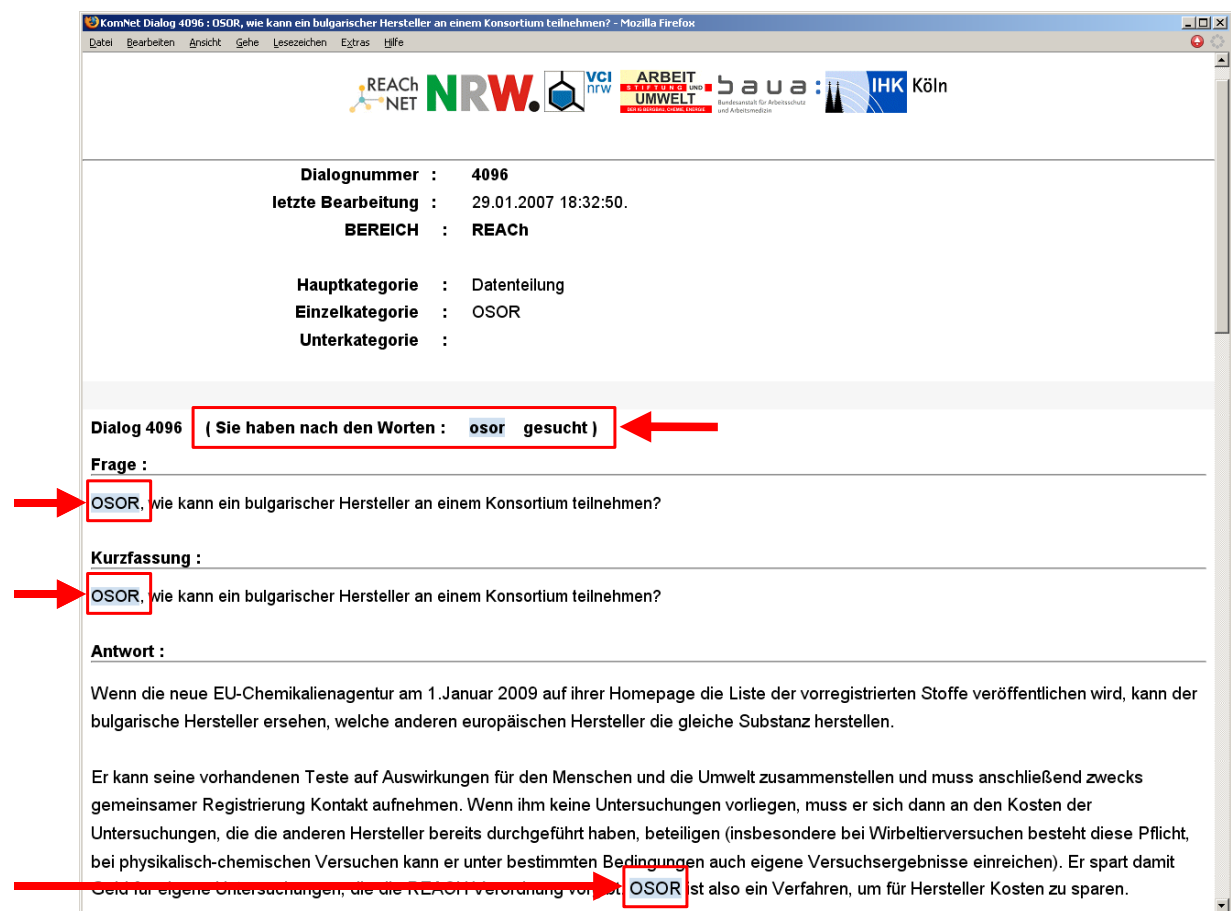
KomNet Dialog 4096 : OSOR, wie kann ein bulgarischer Hersteller an einem Konsortium teilnehmen? - Mozilla Firefox

Datei Bearbeiten Ansicht Gehe Lesezeichen Extras Hilfe

REACh NET NRW. VCI nrw ARBEIT STIFTUNG UND UMWELT DER IG BERGBAU, CHEMIE, ENERGIE baua: Bundesanstalt für Arbeitsschutz und Arbeitsmedizin IHK Köln

Dialognummer : 4096
letzte Bearbeitung : 29.01.2007 18:32:50.
BEREICH : REACh

Hauptkategorie : Datenteilung
Einzelkategorie : OSOR
Unterkategorie :

Dialog 4096 ( Sie haben nach den Worten : osor gesucht )

Frage :

OSOR, wie kann ein bulgarischer Hersteller an einem Konsortium teilnehmen?

Kurzfassung :

OSOR, wie kann ein bulgarischer Hersteller an einem Konsortium teilnehmen?

Antwort :

Wenn die neue EU-Chemikalienagentur am 1.Januar 2009 auf ihrer Homepage die Liste der vorregistrierten Stoffe veröffentlichen wird, kann der bulgarische Hersteller ersehen, welche anderen europäischen Hersteller die gleiche Substanz herstellen.

Er kann seine vorhandenen Teste auf Auswirkungen für den Menschen und die Umwelt zusammenstellen und muss anschließend zwecks gemeinsamer Registrierung Kontakt aufnehmen. Wenn ihm keine Untersuchungen vorliegen, muss er sich dann an den Kosten der Untersuchungen, die die anderen Hersteller bereits durchgeführt haben, beteiligen (insbesondere bei Wirbeltierversuchen besteht diese Pflicht, bei physikalisch-chemischen Versuchen kann er unter bestimmten Bedingungen auch eigene Versuchsergebnisse einreichen). Er spart damit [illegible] OSOR ist also ein Verfahren, um für Hersteller Kosten zu sparen.